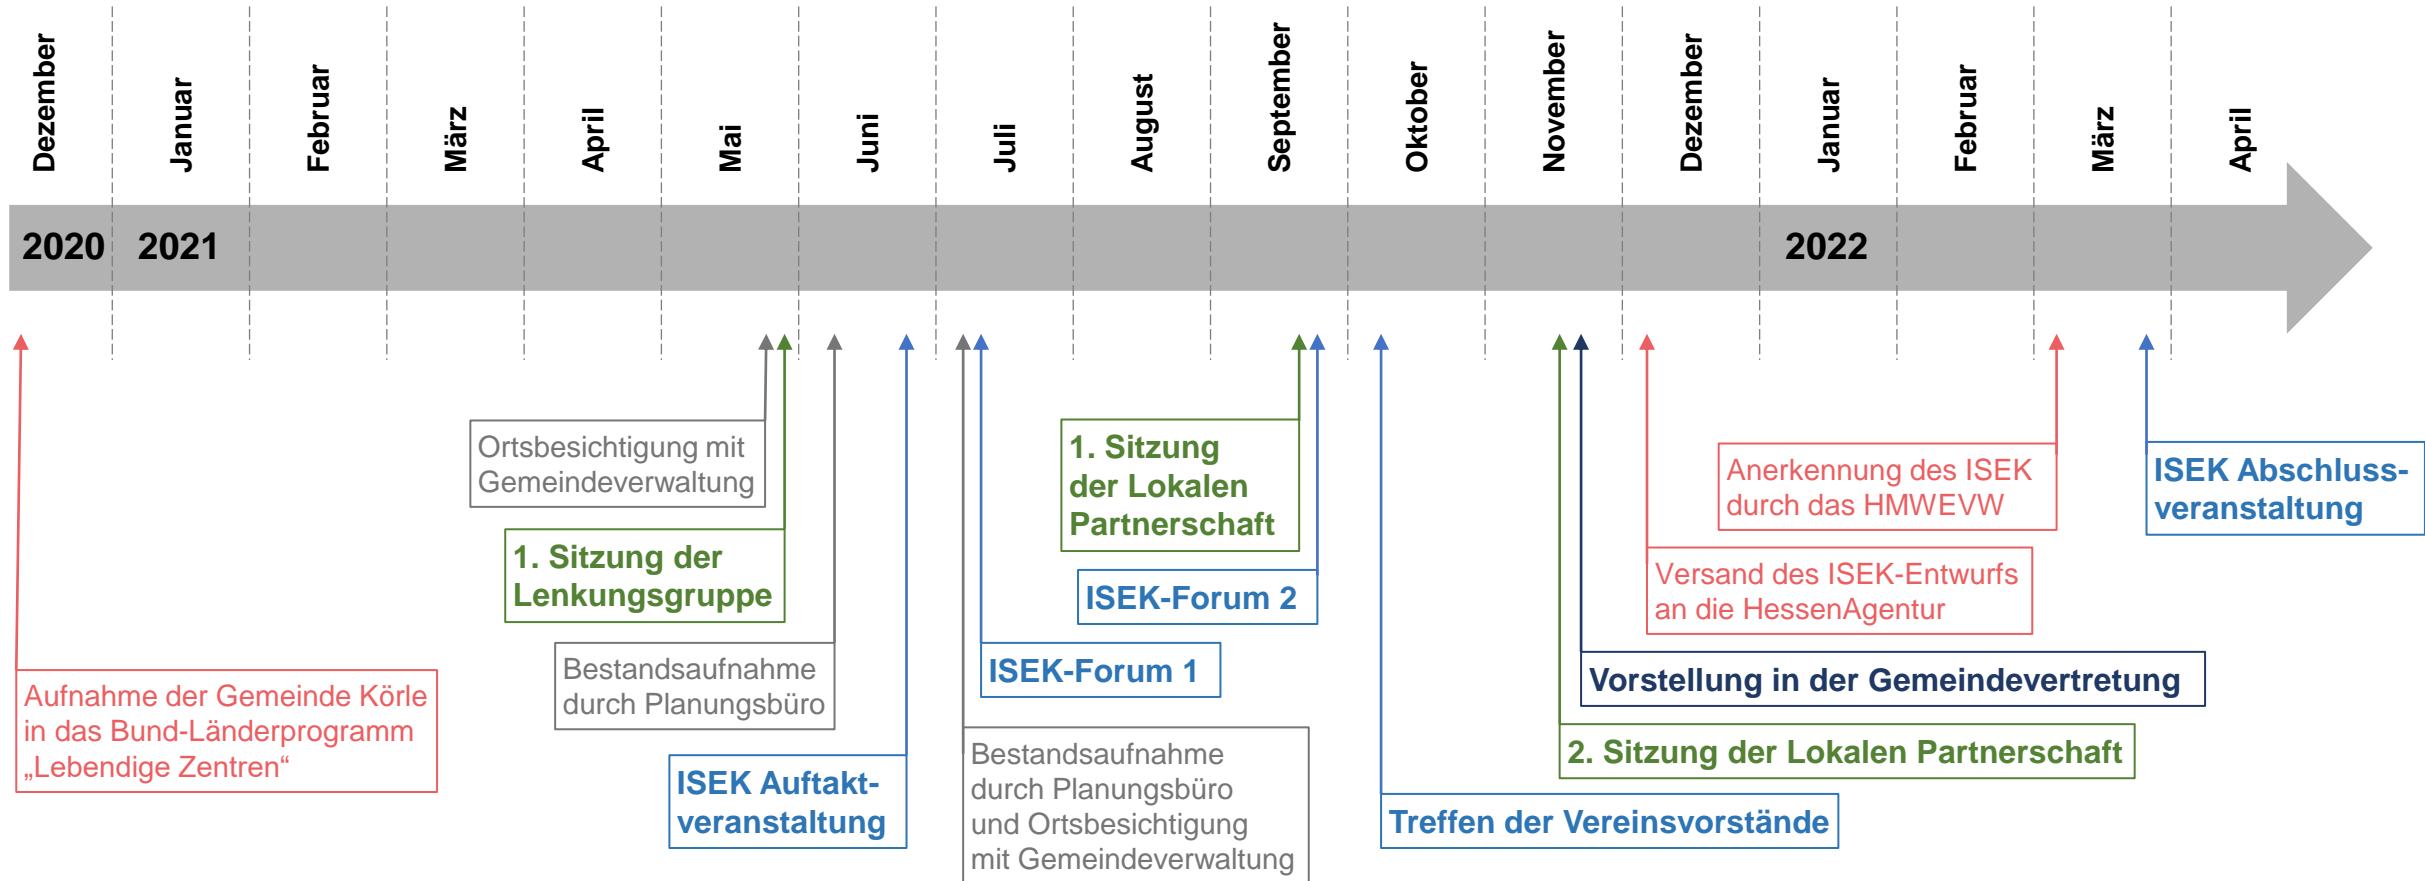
Dezember Januar Februar März April Mai Juni Juli August September Oktober November Dezember Januar Februar März April

2020 2021 2022

Ortsbesichtigung mit Gemeindeverwaltung

1. Sitzung der Lenkungsgruppe

Bestandsaufnahme durch Planungsbüro

ISEK Auftaktveranstaltung

Aufnahme der Gemeinde Körle in das Bund-Länderprogramm „Lebendige Zentren“

1. Sitzung der Lokalen Partnerschaft

ISEK-Forum 2

ISEK-Forum 1

Bestandsaufnahme durch Planungsbüro und Ortsbesichtigung mit Gemeindeverwaltung

Treffen der Vereinsvorstände

Anerkennung des ISEK durch das HMWEVW

ISEK Abschlussveranstaltung

Versand des ISEK-Entwurfs an die HessenAgentur

Vorstellung in der Gemeindevertretung

2. Sitzung der Lokalen Partnerschaft